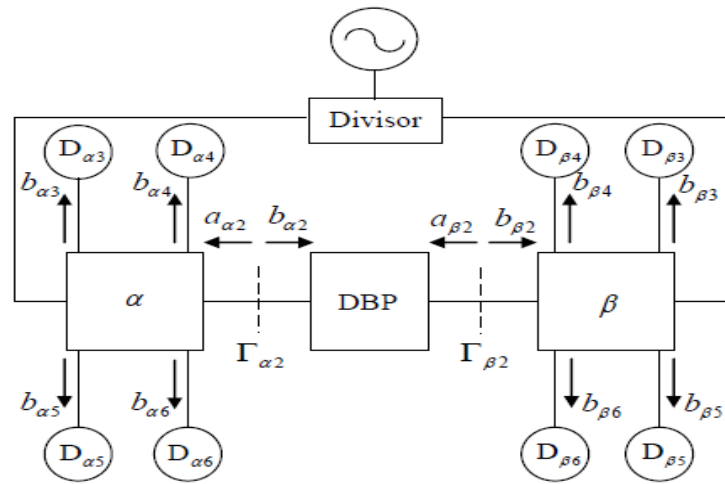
Divisor

$D_{\alpha3}$ $D_{\alpha4}$ $D_{\beta4}$ $D_{\beta3}$

$b_{\alpha3}$ $b_{\alpha4}$ $b_{\beta4}$ $b_{\beta3}$

$a_{\alpha2}$ $b_{\alpha2}$ $a_{\beta2}$ $b_{\beta2}$

$\alpha$ DBP $\beta$

$\Gamma_{\alpha2}$ $\Gamma_{\beta2}$

$b_{\alpha5}$ $b_{\alpha6}$ $b_{\beta6}$ $b_{\beta5}$

$D_{\alpha5}$ $D_{\alpha6}$ $D_{\beta6}$ $D_{\beta5}$